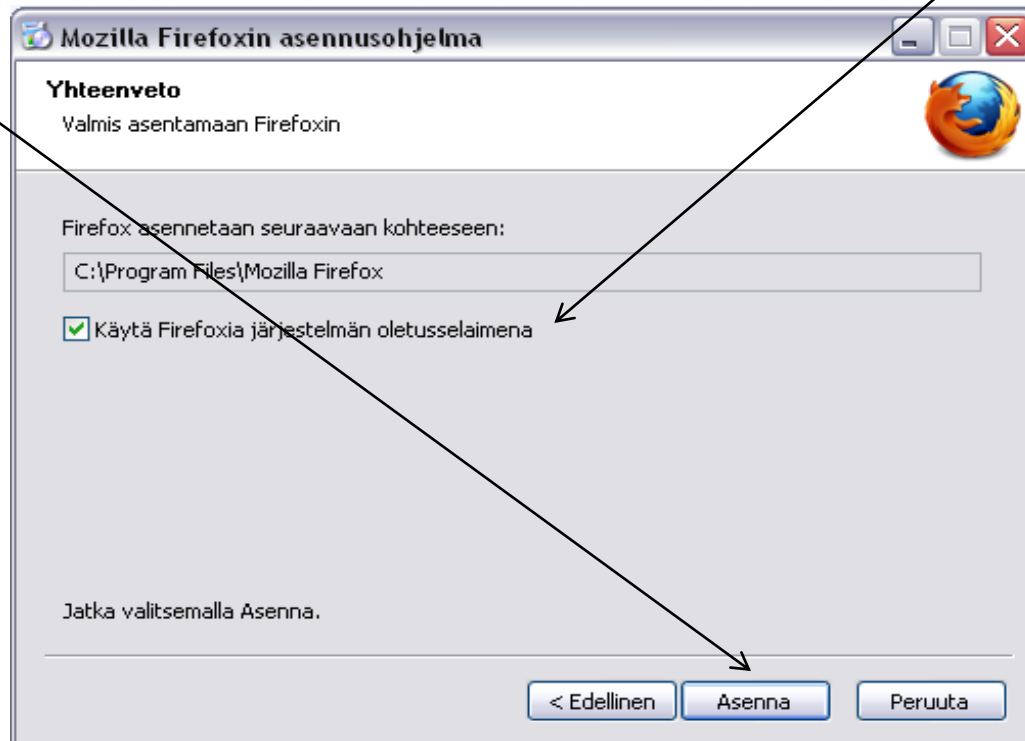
Mozilla Firefoxin asennusohjelma

Yhteenveto
Valmis asentamaan Firefoxin

Firefox asennetaan seuraavaan kohteeseen:

C:\Program Files\Mozilla Firefox

Käytä Firefoxia järjestelmän oletusselaimena

Jatka valitsemalla Asenna.

< Edellinen | Asenna | Peruuta